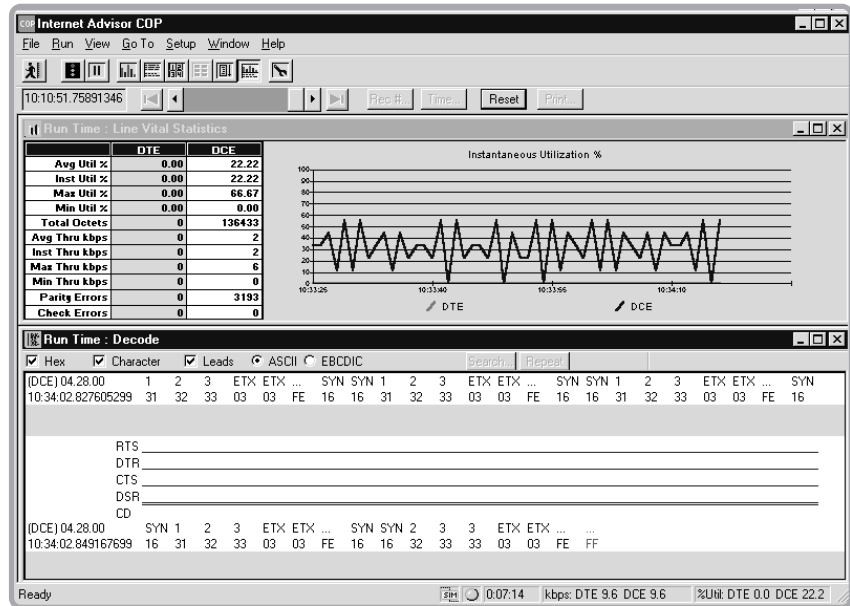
COP Internet Advisor COP

File Run View Go To Setup Window Help

10:10:51.75891346

Rec #... Time... Reset Print...

Run Time : Line Vital Statistics

| | DTE | DCE |
|---|---|---|
| Avg Util % | 0.00 | 22.22 |
| Inst Util % | 0.00 | 22.22 |
| Max Util % | 0.00 | 66.67 |
| Min Util % | 0.00 | 0.00 |
| Total Octets | 0 | 136433 |
| Avg Thru kbps | 0 | 2 |
| Inst Thru kbps | 0 | 2 |
| Max Thru kbps | 0 | 6 |
| Min Thru kbps | 0 | 0 |
| Parity Errors | 0 | 3193 |
| Check Errors | 0 | 0 |

Instantaneous Utilization %

100 90 80 70 60 50 40 30 20 10 0

10:33:25 10:33:40 10:33:55 10:34:10

DTE DCE

Run Time : Decode

Hex Character Leads ASCII EBCDIC Search... Repeat

(DCE) 04.28.00 1 2 3 ETX ETX ... SYN SYN 1 2 3 ETX ETX ... SYN SYN 1 2 3 ETX ETX ... SYN
10:34:02.827605299 31 32 33 03 03 FE 16 16 31 32 33 03 03 FE 16 16 31 32 33 03 03 FE 16

RTS
DTR
CTS
DSR
CD

(DCE) 04.28.00 SYN 1 2 3 ETX ETX ... SYN SYN 2 3 3 ETX ETX ... ...
10:34:02.849167699 16 31 32 33 03 03 FE 16 16 32 33 33 03 03 FE FF

Ready SIM 0:07:14 kbps: DTE 9.6 DCE 9.6 %Util: DTE 0.0 DCE 22.2